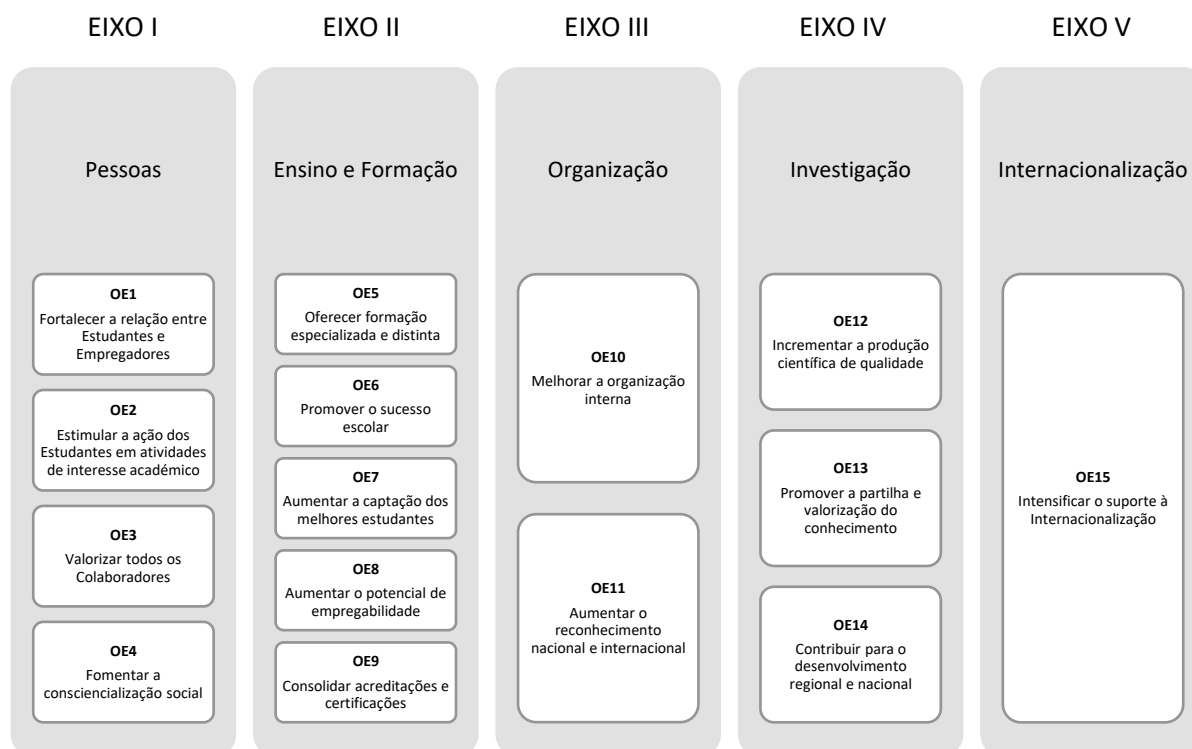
EIXO I

Pessoas

OE1
Fortalecer a relação entre Estudantes e Empregadores

OE2
Estimular a ação dos Estudantes em atividades de interesse académico

OE3
Valorizar todos os Colaboradores

OE4
Fomentar a consciencialização social

EIXO II

Ensino e Formação

OE5
Oferecer formação especializada e distinta

OE6
Promover o sucesso escolar

OE7
Aumentar a captação dos melhores estudantes

OE8
Aumentar o potencial de empregabilidade

OE9
Consolidar acreditações e certificações

EIXO III

Organização

OE10
Melhorar a organização interna

OE11
Aumentar o reconhecimento nacional e internacional

EIXO IV

Investigação

OE12
Incrementar a produção científica de qualidade

OE13
Promover a partilha e valorização do conhecimento

OE14
Contribuir para o desenvolvimento regional e nacional

EIXO V

Internacionalização

OE15
Intensificar o suporte à Internacionalização